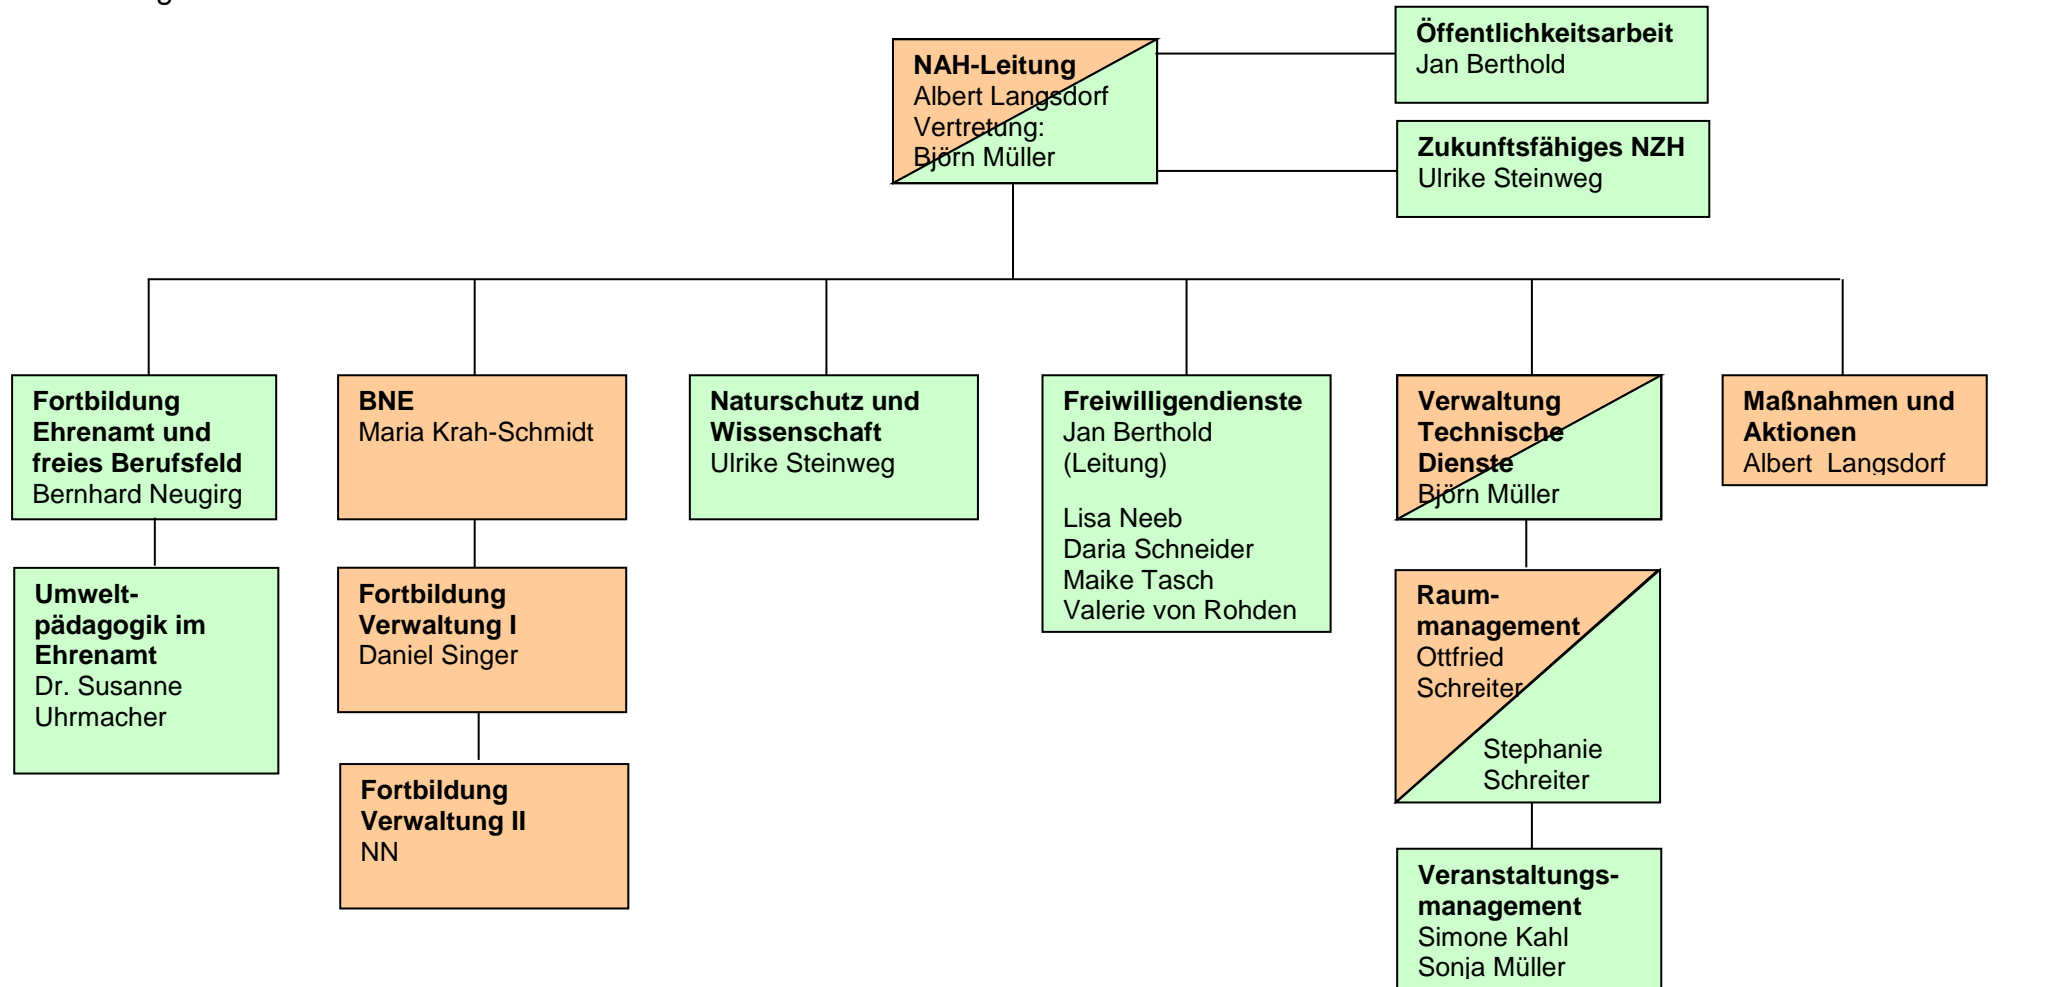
NAH-Leitung
Albert Langsdorf
Vertretung:
Björn Müller

Öffentlichkeitsarbeit
Jan Berthold

Zukunftsfähiges NZH
Ulrike Steinweg

Fortbildung Ehrenamt und freies Berufsfeld
Bernhard Neugirg

Umweltpädagogik im Ehrenamt
Dr. Susanne Uhrmacher

BNE
Maria Krah-Schmidt

Fortbildung Verwaltung I
Daniel Singer

Fortbildung Verwaltung II
NN

Naturschutz und Wissenschaft
Ulrike Steinweg

Freiwilligendienste
Jan Berthold
(Leitung)

Lisa Neeb
Daria Schneider
Maike Tasch
Valerie von Rohden

Verwaltung Technische Dienste
Björn Müller

Raummanagement
Ottfried Schreiter

Stephanie Schreiter

Veranstaltungsmanagement
Simone Kahl
Sonja Müller

Maßnahmen und Aktionen
Albert Langsdorf